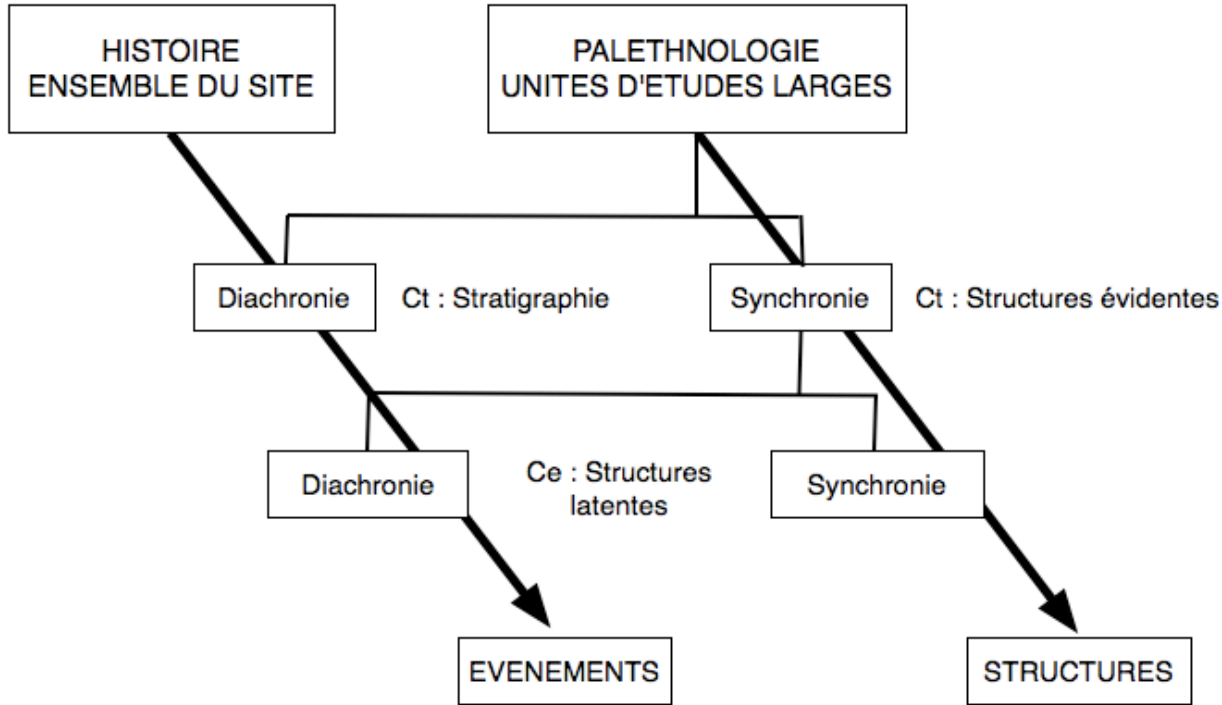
HISTOIRE
ENSEMBLE DU SITE

PALETHNOLOGIE
UNITES D'ETUDES LARGES

Diachronie

Ct : Stratigraphie

Synchronie

Ct : Structures évidentes

Diachronie

Ce : Structures latentes

Synchronie

EVENEMENTS

STRUCTURES